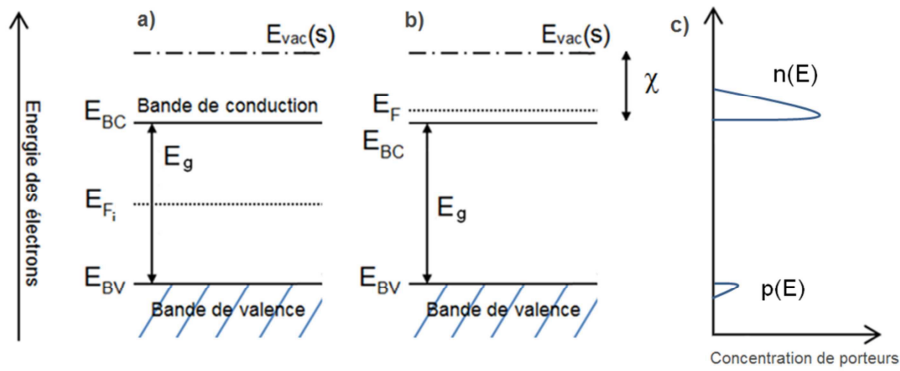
Energie des électrons

a)

$E_{vac}(s)$

$E_{BC}$ Bande de conduction

$E_g$

$E_{F_i}$

$E_{BV}$

Bande de valence

b)

$E_{vac}(s)$

$\chi$

$E_F$

$E_{BC}$

$E_g$

$E_{BV}$

Bande de valence

c)

n(E)

p(E)

Concentration de porteurs